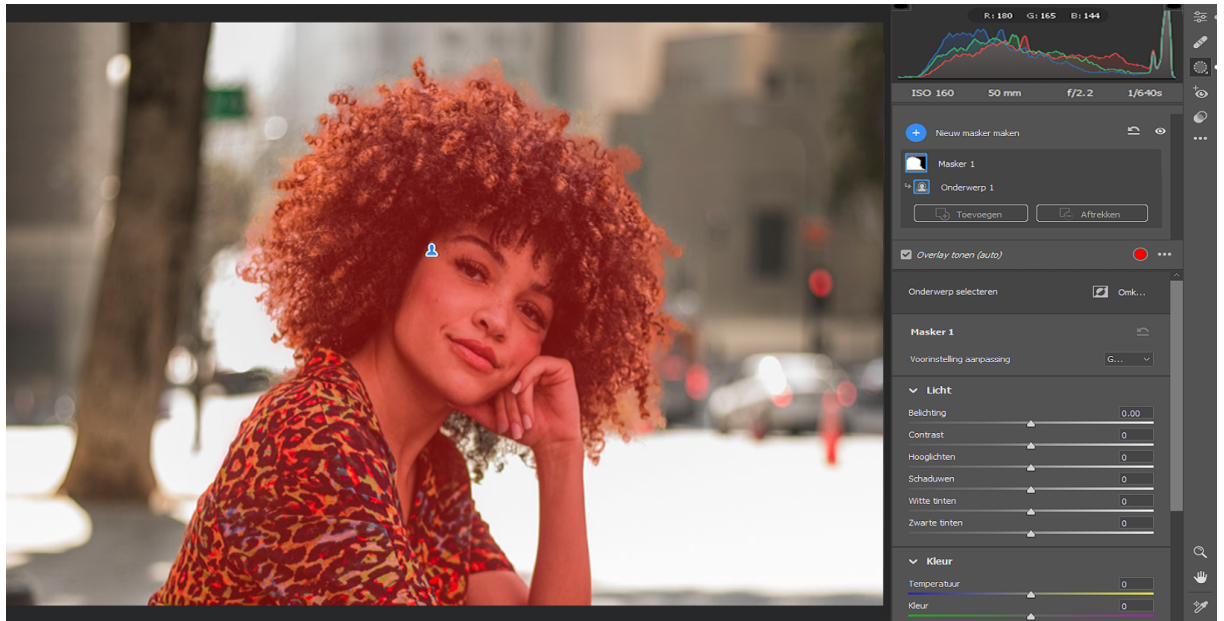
R: 180 G: 165 B: 144

ISO 160 50 mm f/2.2 1/640s

Nieuw masker maken

Masker 1

Onderwerp 1

Toevoegen

Aftrekken

Overlay tonen (auto)

Onderwerp selecteren

Omk...

Masker 1

Voorinstelling aanpassing

G...

Licht

Belichting 0.00

Contrast 0

Hooglichten 0

Schaduwen 0

Witte tinten 0

Zwarte tinten 0

Kleur

Temperatuur 0

Kleur 0